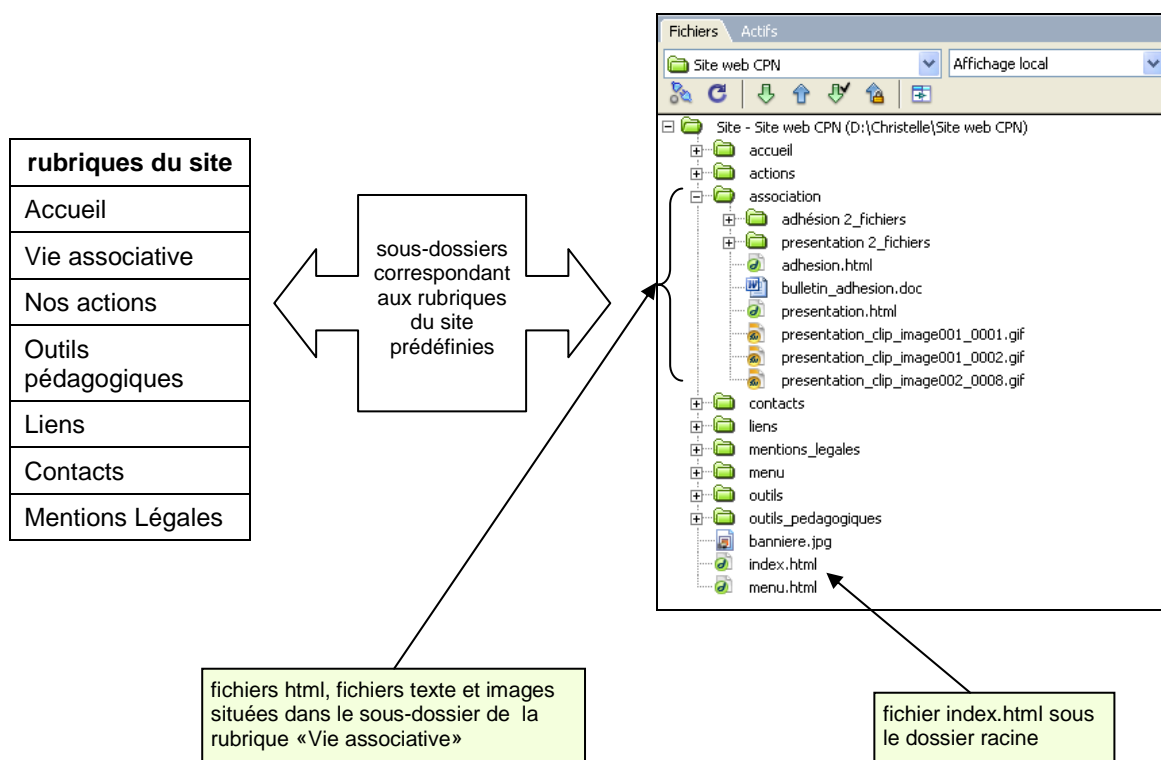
| rubriques du site |
|---|
| Accueil |
| Vie associative |
| Nos actions |
| Outils pédagogiques |
| Liens |
| Contacts |
| Mentions Légales |

sous-dossiers correspondant aux rubriques du site prédéfinies

Fichiers Actifs
Site web CPN
Affichage local

Site - Site web CPN (D:\Christelle\Site web CPN)
accueil
actions
association
adhésion 2_fichiers
presentation 2_fichiers
adhesion.html
bulletin_adhesion.doc
presentation.html
presentation_clip_image001_0001.gif
presentation_clip_image001_0002.gif
presentation_clip_image002_0008.gif
contacts
liens
mentions_legales
menu
outils
outils_pedagogiques
banniere.jpg
index.html
menu.html

fichiers html, fichiers texte et images situées dans le sous-dossier de la rubrique «Vie associative»

fichier index.html sous le dossier racine